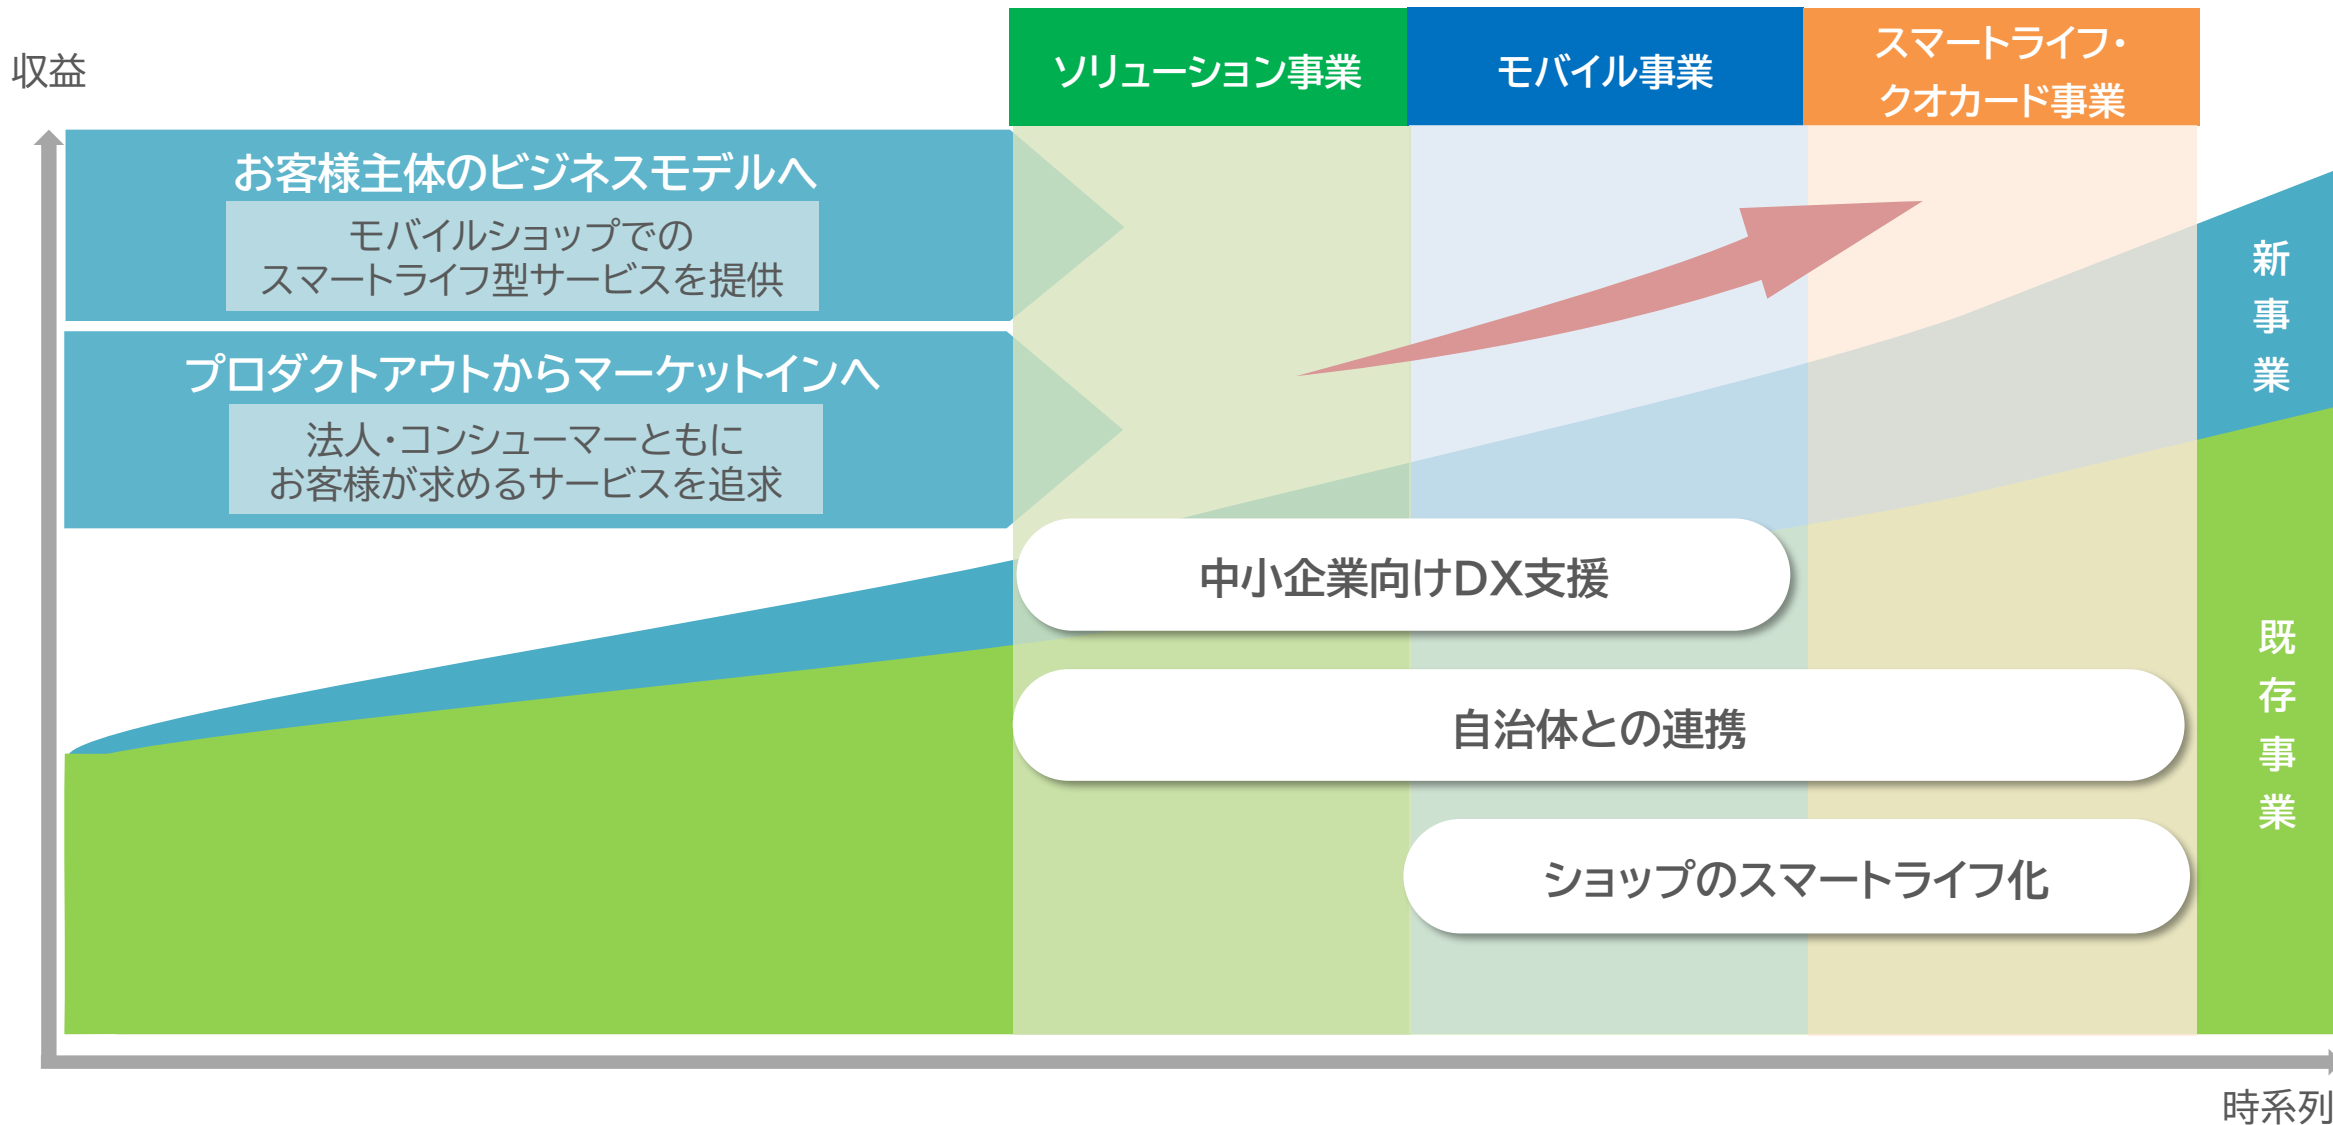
収益

ソリューション事業

モバイル事業

スマートライフ・クオカード事業

お客様主体のビジネスモデルへ

モバイルショップでのスマートライフ型サービスを提供

プロダクトアウトからマーケットインへ

法人・コンシューマーともにお客様が求めるサービスを追求

新事業

既存事業

中小企業向けDX支援

自治体との連携

ショップのスマートライフ化

時系列